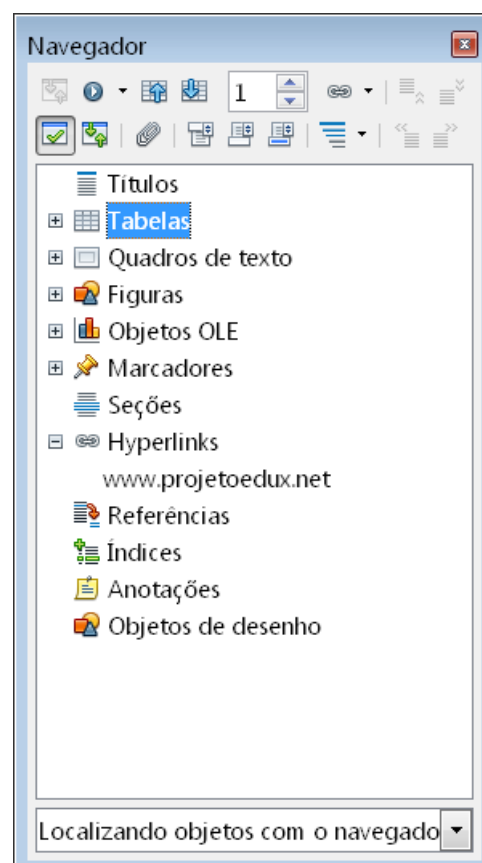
Navegador

1

Títulos
Tabelas
Quadros de texto
Figuras
Objetos OLE
Marcadores
Seções
Hyperlinks
www.projetoedux.net
Referências
Índices
Anotações
Objetos de desenho

Localizando objetos com o navegado